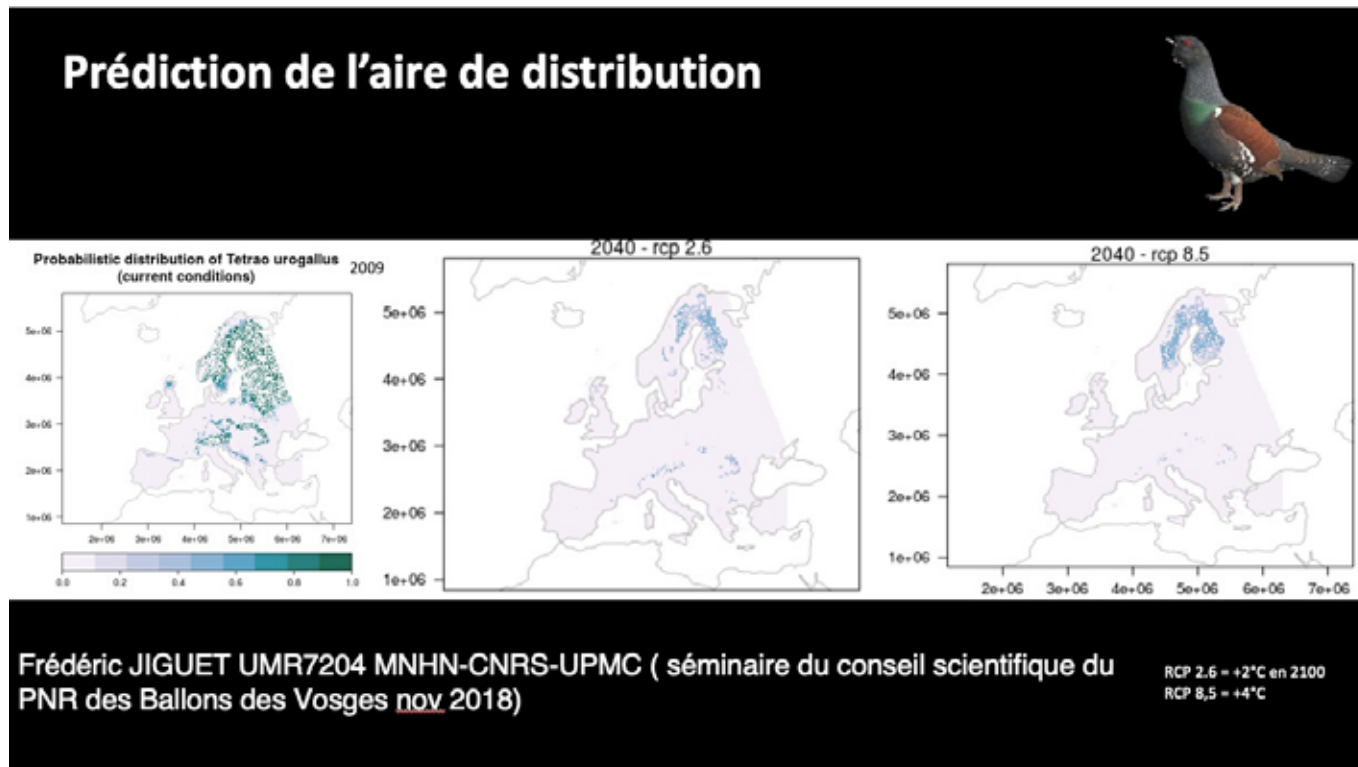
Prédiction de l'aire de distribution

Probabilistic distribution of Tetrao urogallus (current conditions)

2009

5e+06
4e+06
3e+06
2e+06
1e+06

2e+06 3e+06 4e+06 5e+06 6e+06 7e+06

0.0 0.2 0.4 0.6 0.8 1.0

2040 - rcp 2.6

5e+06
4e+06
3e+06
2e+06
1e+06

2040 - rcp 8.5

5e+06
4e+06
3e+06
2e+06
1e+06

2e+06 3e+06 4e+06 5e+06 6e+06 7e+06

Frédéric JIGUET UMR7204 MNHN-CNRS-UPMC ( séminaire du conseil scientifique du PNR des Ballons des Vosges nov 2018)

RCP 2.6 = +2°C en 2100
RCP 8,5 = +4°C